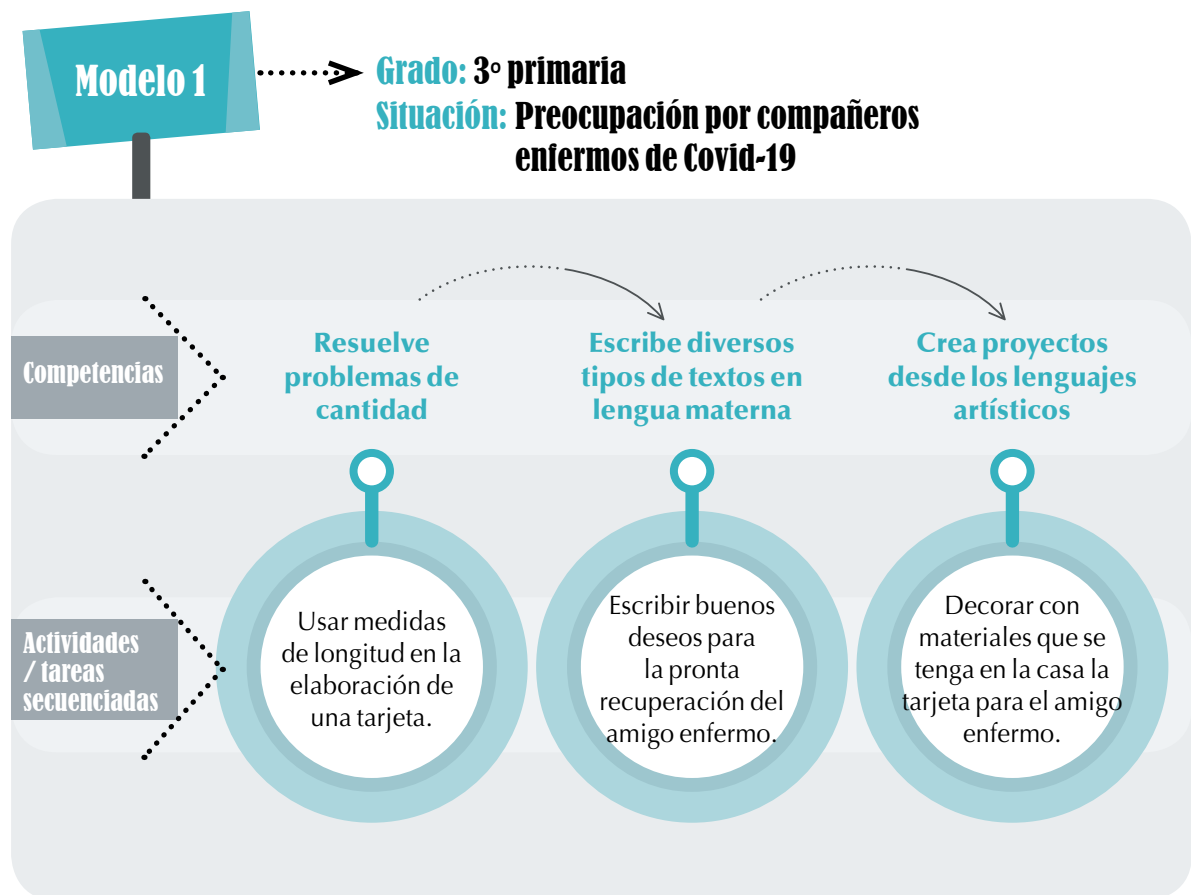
Modelo 1

Grado: 3° primaria
Situación: Preocupación por compañeros enfermos de Covid-19

Competencias

Resuelve problemas de cantidad

Escribe diversos tipos de textos en lengua materna

Crea proyectos desde los lenguajes artísticos

Actividades / tareas secuenciadas

Usar medidas de longitud en la elaboración de una tarjeta.

Escribir buenos deseos para la pronta recuperación del amigo enfermo.

Decorar con materiales que se tenga en la casa la tarjeta para el amigo enfermo.